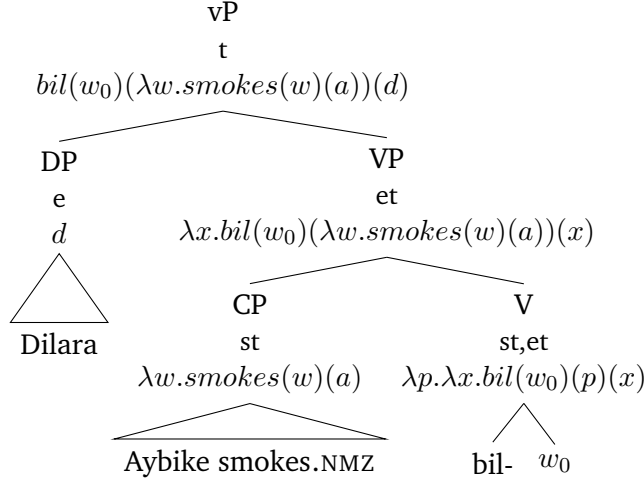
vP
t
$bil(w_0)(\lambda w.smokes(w)(a))(d)$

DP
e
$d$

Dilara

VP
et
$\lambda x.bil(w_0)(\lambda w.smokes(w)(a))(x)$

CP
st
$\lambda w.smokes(w)(a)$

Aybike smokes.NMZ

V
st,et
$\lambda p.\lambda x.bil(w_0)(p)(x)$

bil- $w_0$